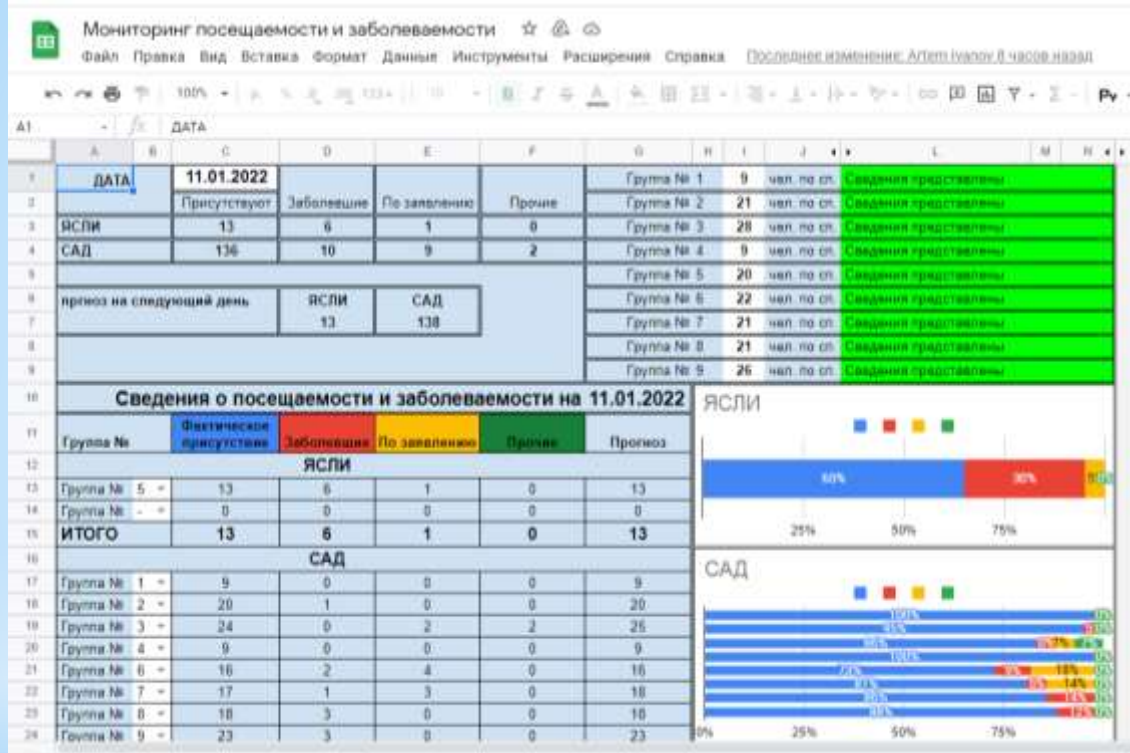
Мониторинг посещаемости и заболеваемости

Файл Правка Вид Вставка Формат Данные Инструменты Расширения Справка Последнее изменение: Artem Ivanov 8 часов назад

100%

A1 ДАТА

| | A | B | C | D | E | F | G | H | I | J | L |
|---|---|---|---|---|---|---|---|---|---|---|---|
| 1 | ДАТА | | 11.01.2022 | | | | Группа № 1 | | 9 | чел. по сп. | Сведения представлены |
| 2 | | | Присутствуют | Заболевшие | По заявлению | Прочие | Группа № 2 | | 21 | чел. по сп. | Сведения представлены |
| 3 | ЯСЛИ | | 13 | 6 | 1 | 0 | Группа № 3 | | 28 | чел. по сп. | Сведения представлены |
| 4 | САД | | 136 | 10 | 9 | 2 | Группа № 4 | | 9 | чел. по сп. | Сведения представлены |
| 5 | | | | | | | Группа № 5 | | 20 | чел. по сп. | Сведения представлены |
| 6 | прогноз на следующий день | | | ЯСЛИ | САД | | Группа № 6 | | 22 | чел. по сп. | Сведения представлены |
| 7 | | | | 13 | 138 | | Группа № 7 | | 21 | чел. по сп. | Сведения представлены |
| 8 | | | | | | | Группа № 8 | | 21 | чел. по сп. | Сведения представлены |
| 9 | | | | | | | Группа № 9 | | 26 | чел. по сп. | Сведения представлены |

Сведения о посещаемости и заболеваемости на 11.01.2022

| Группа № | Фактическое присутствие | Заболевшие | По заявлению | Прочие | Прогноз |
|---|---|---|---|---|---|
| ЯСЛИ | | | | | |
| Группа № 5 | 13 | 6 | 1 | 0 | 13 |
| Группа № - | 0 | 0 | 0 | 0 | 0 |
| ИТОГО | 13 | 6 | 1 | 0 | 13 |
| САД | | | | | |
| Группа № 1 | 9 | 0 | 0 | 0 | 9 |
| Группа № 2 | 20 | 1 | 0 | 0 | 20 |
| Группа № 3 | 24 | 0 | 2 | 2 | 25 |
| Группа № 4 | 9 | 0 | 0 | 0 | 9 |
| Группа № 6 | 16 | 2 | 4 | 0 | 16 |
| Группа № 7 | 17 | 1 | 3 | 0 | 18 |
| Группа № 8 | 18 | 3 | 0 | 0 | 18 |
| Группа № 9 | 23 | 3 | 0 | 0 | 23 |

ЯСЛИ
60% 30%
25% 50% 75%

САД
100% 95% 86% 7% 100% 73% 9% 18% 14% 100% 12%
0% 25% 50% 75%